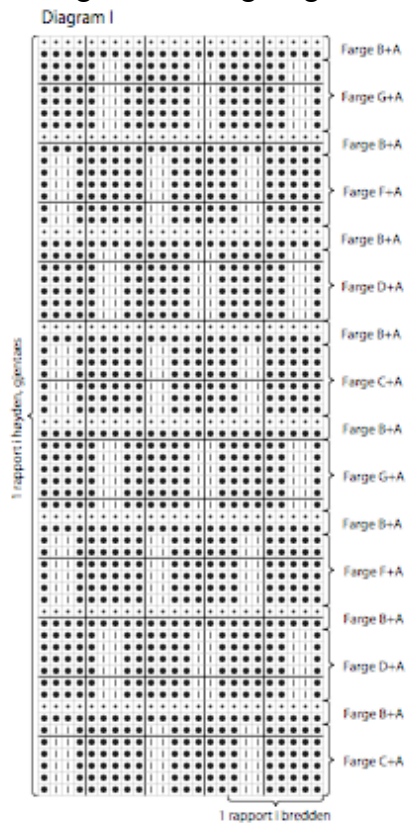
Diagram I

Farge B+A
Farge G+A
Farge B+A
Farge F+A
Farge B+A
Farge D+A
Farge B+A
Farge C+A
Farge B+A
Farge G+A
Farge B+A
Farge F+A
Farge B+A
Farge D+A
Farge B+A
Farge C+A

1 rapport i høyden, gjentas

1 rapport i bredden